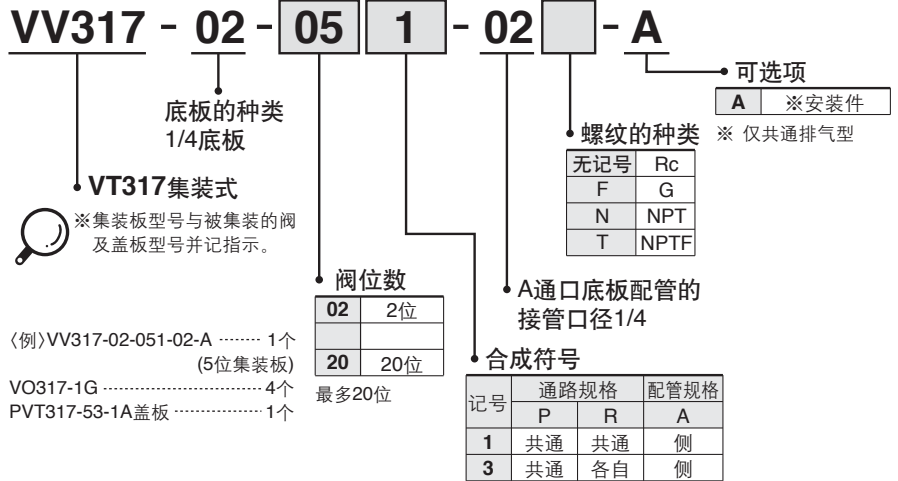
VV317 - 02 - 05 1 - 02 - A

可选项

| A | ※安装件 |
|---|---|

※ 仅共通排气型

底板的种类
1/4底板

螺纹的种类

| 无记号 | Rc |
|---|---|
| F | G |
| N | NPT |
| T | NPTF |

VT317集装式

※集装板型号与被集装的阀及盖板型号并记指示。

阀位数

| 02 | 2位 |
|---|---|
| | |
| 20 | 20位 |

最多20位

A通口底板配管的接管口径1/4

〈例〉VV317-02-051-02-A ········ 1个
(5位集装板)
VO317-1G ································ 4个
PVT317-53-1A盖板 ··················· 1个

合成符号

| 记号 | 通路规格 P | 通路规格 R | 配管规格 A |
|---|---|---|---|
| 1 | 共通 | 共通 | 侧 |
| 3 | 共通 | 各自 | 侧 |